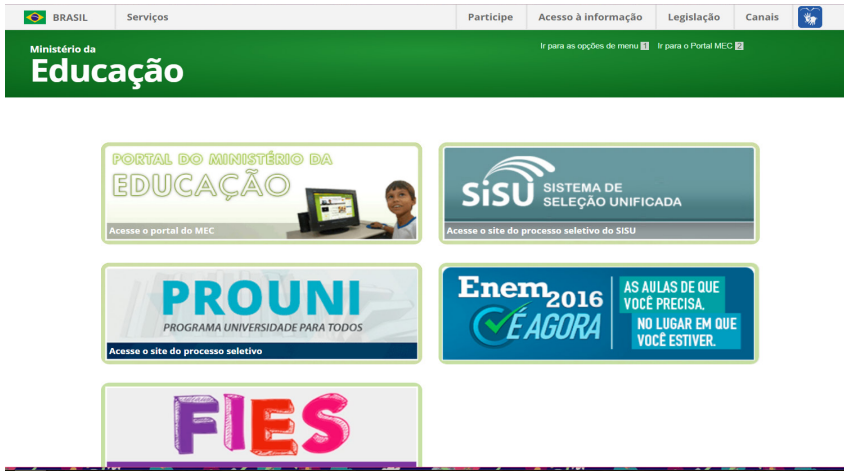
BRASIL Serviços Participe Acesso à informação Legislação Canais

Ministério da
Educação

Ir para as opções de menu 1 Ir para o Portal MEC 2

PORTAL DO MINISTÉRIO DA EDUCAÇÃO
Acesse o portal do MEC

SiSU SISTEMA DE SELEÇÃO UNIFICADA
Acesse o site do processo seletivo do SISU

PROUNI
PROGRAMA UNIVERSIDADE PARA TODOS
Acesse o site do processo seletivo

Enem 2016 É AGORA
AS AULAS DE QUE VOCÊ PRECISA, NO LUGAR EM QUE VOCÊ ESTIVER.

FIES